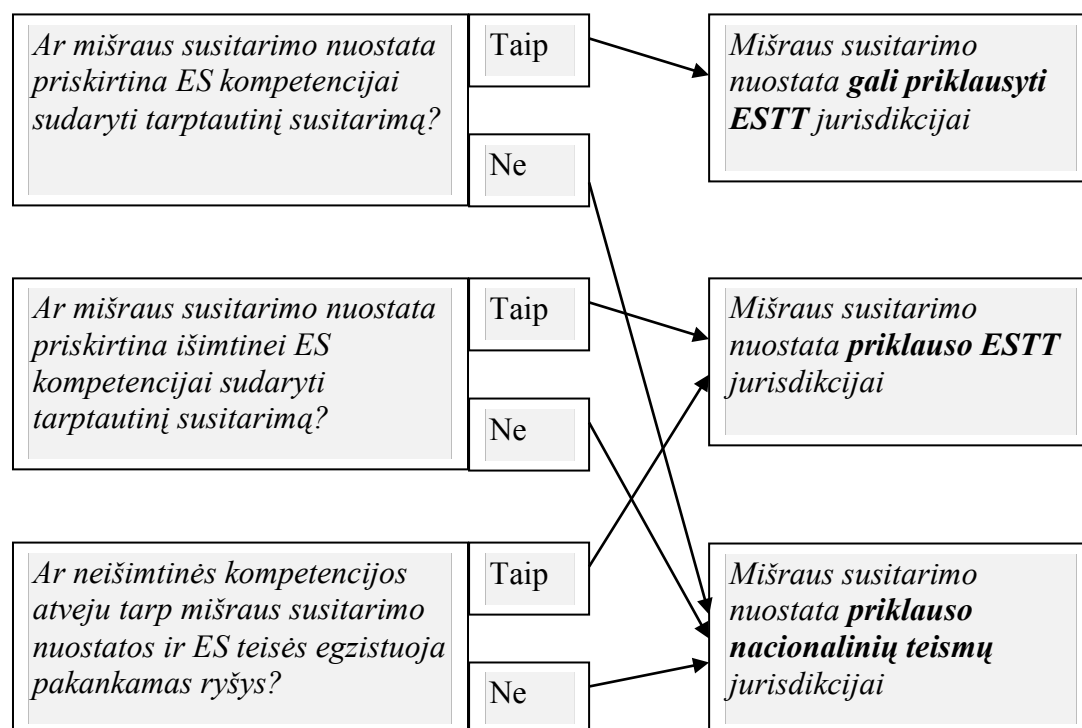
Ar mišraus susitarimo nuostata priskirtina ES kompetencijai sudaryti tarptautinį susitarimą?

Taip

Ne

Mišraus susitarimo nuostata **gali priklausyti ESTT** jurisdikcijai

Ar mišraus susitarimo nuostata priskirtina išimtinei ES kompetencijai sudaryti tarptautinį susitarimą?

Taip

Ne

Mišraus susitarimo nuostata **priklauso ESTT** jurisdikcijai

Ar neišimtinės kompetencijos atveju tarp mišraus susitarimo nuostatos ir ES teisės egzistuoja pakankamas ryšys?

Taip

Ne

Mišraus susitarimo nuostata **priklauso nacionalinių teismų** jurisdikcijai